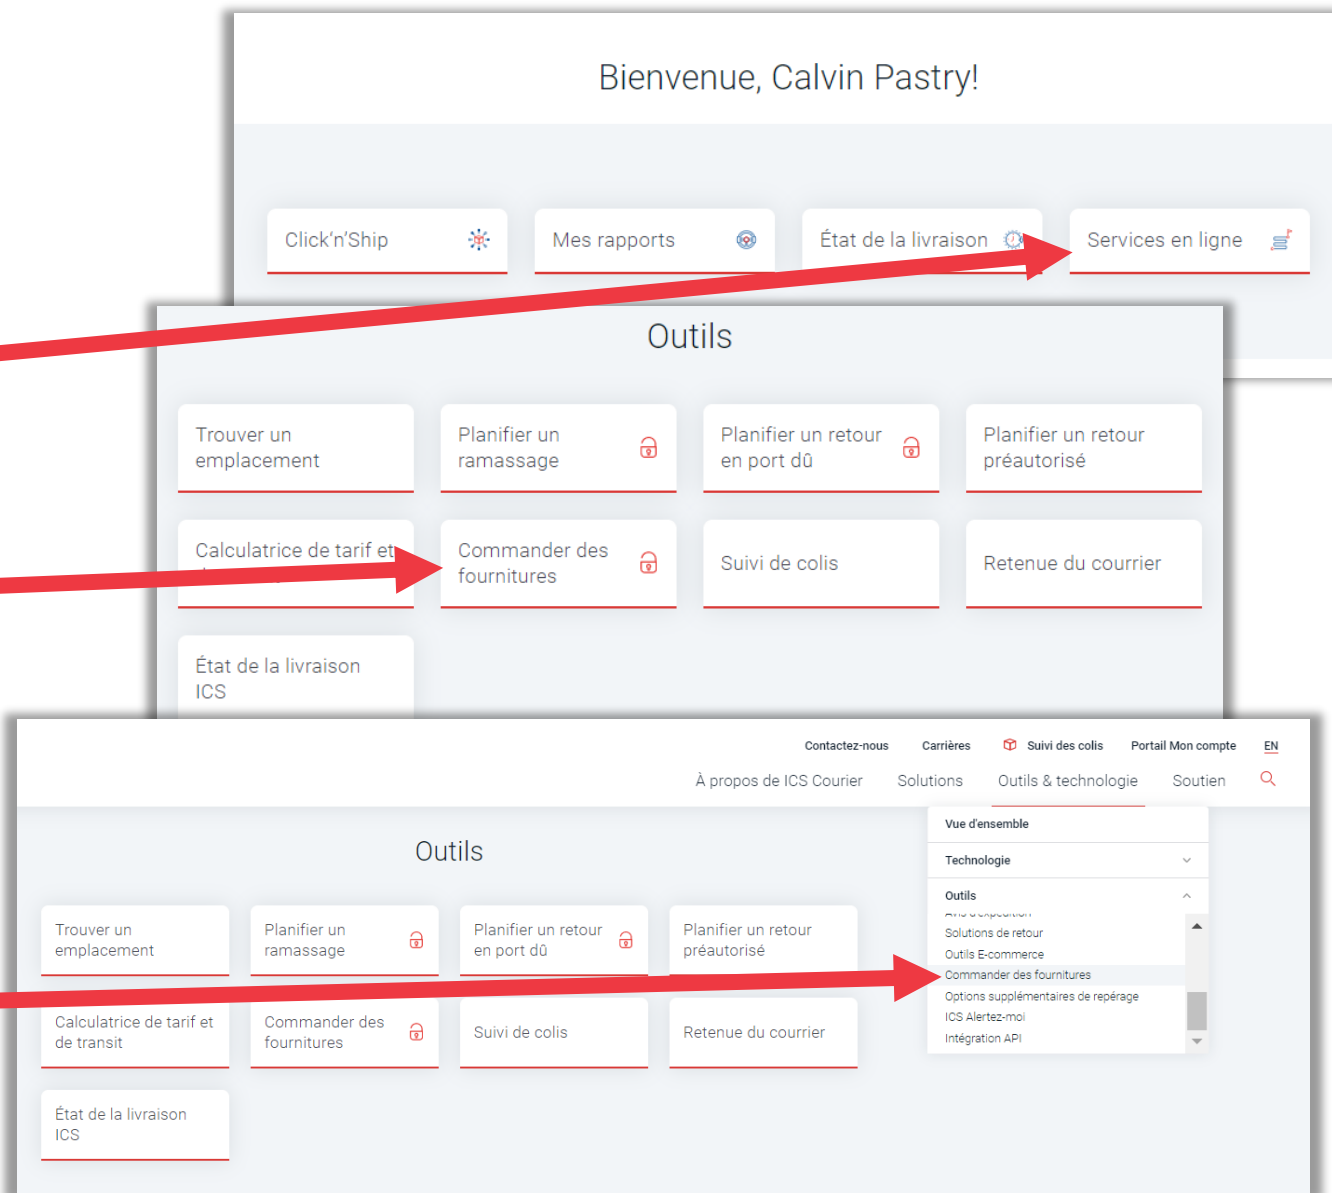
Bienvenue, Calvin Pastry!

Click'n'Ship

Mes rapports

État de la livraison

Services en ligne

Outils

Trouver un emplacement

Planifier un ramassage

Planifier un retour en port dû

Planifier un retour préautorisé

Calculatrice de tarif et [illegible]

Commander des fournitures

Suivi de colis

Retenue du courrier

État de la livraison ICS

Contactez-nous Carrières Suivi des colis Portail Mon compte EN

À propos de ICS Courier Solutions Outils & technologie Soutien

Outils

Trouver un emplacement

Planifier un ramassage

Planifier un retour en port dû

Planifier un retour préautorisé

Calculatrice de tarif et de transit

Commander des fournitures

Suivi de colis

Retenue du courrier

État de la livraison ICS

Vue d'ensemble

Technologie

Outils

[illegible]

Solutions de retour

Outils E-commerce

Commander des fournitures

Options supplémentaires de repérage

ICS Alertez-moi

Intégration API